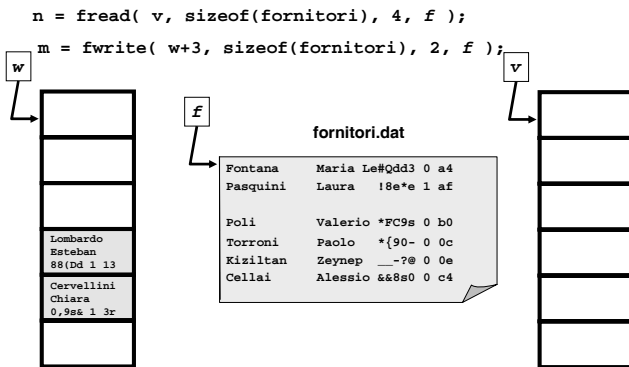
n = fread( v, sizeof(fornitori), 4, f );

m = fwrite( w+3, sizeof(fornitori), 2, f );

w

v

f

fornitori.dat

Fontana Maria Le#Qdd3 0 a4
Pasquini Laura !8e*e 1 af

Poli Valerio *FC9s 0 b0
Torroni Paolo *{90- 0 0c
Kiziltan Zeynep __-?@ 0 0e
Cellai Alessio &&8s0 0 c4

Lombardo Esteban 88(Dd 1 13

Cervellini Chiara 0,9s& 1 3r